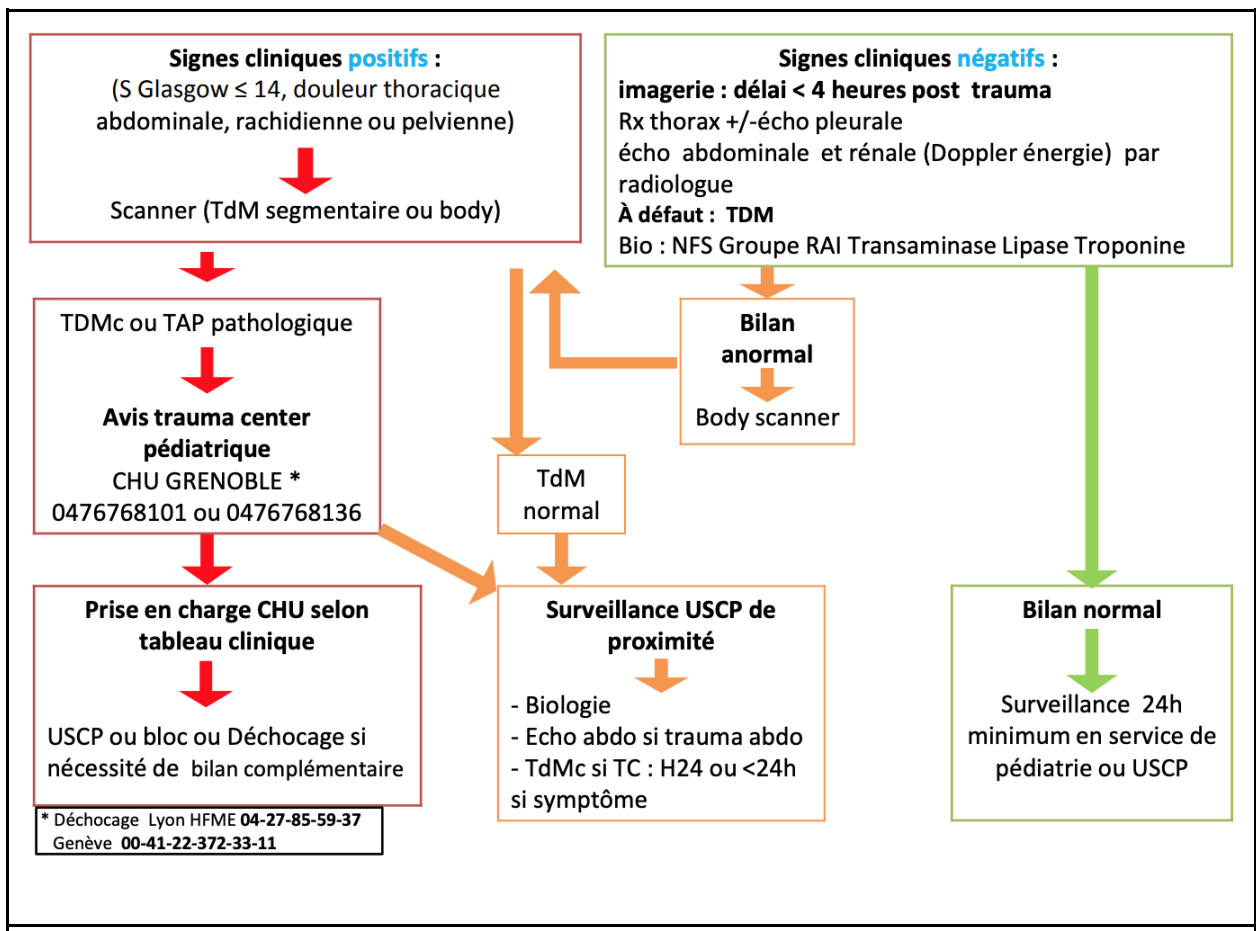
Signes cliniques positifs :
(S Glasgow ≤ 14, douleur thoracique abdominale, rachidienne ou pelvienne)

Scanner (TdM segmentaire ou body)

Signes cliniques négatifs :
imagerie : délai < 4 heures post trauma
Rx thorax +/-écho pleurale
écho abdominale et rénale (Doppler énergie) par radiologue
À défaut : TDM
Bio : NFS Groupe RAI Transaminase Lipase Troponine

TDMc ou TAP pathologique

Avis trauma center pédiatrique
CHU GRENOBLE *
0476768101 ou 0476768136

Bilan anormal

Body scanner

TdM normal

Prise en charge CHU selon tableau clinique

USCP ou bloc ou Déchocage si nécessité de bilan complémentaire

Surveillance USCP de proximité

- Biologie
- Echo abdo si trauma abdo
- TdMc si TC : H24 ou <24h si symptôme

Bilan normal

Surveillance 24h minimum en service de pédiatrie ou USCP

* Déchocage Lyon HFME 04-27-85-59-37
Genève 00-41-22-372-33-11